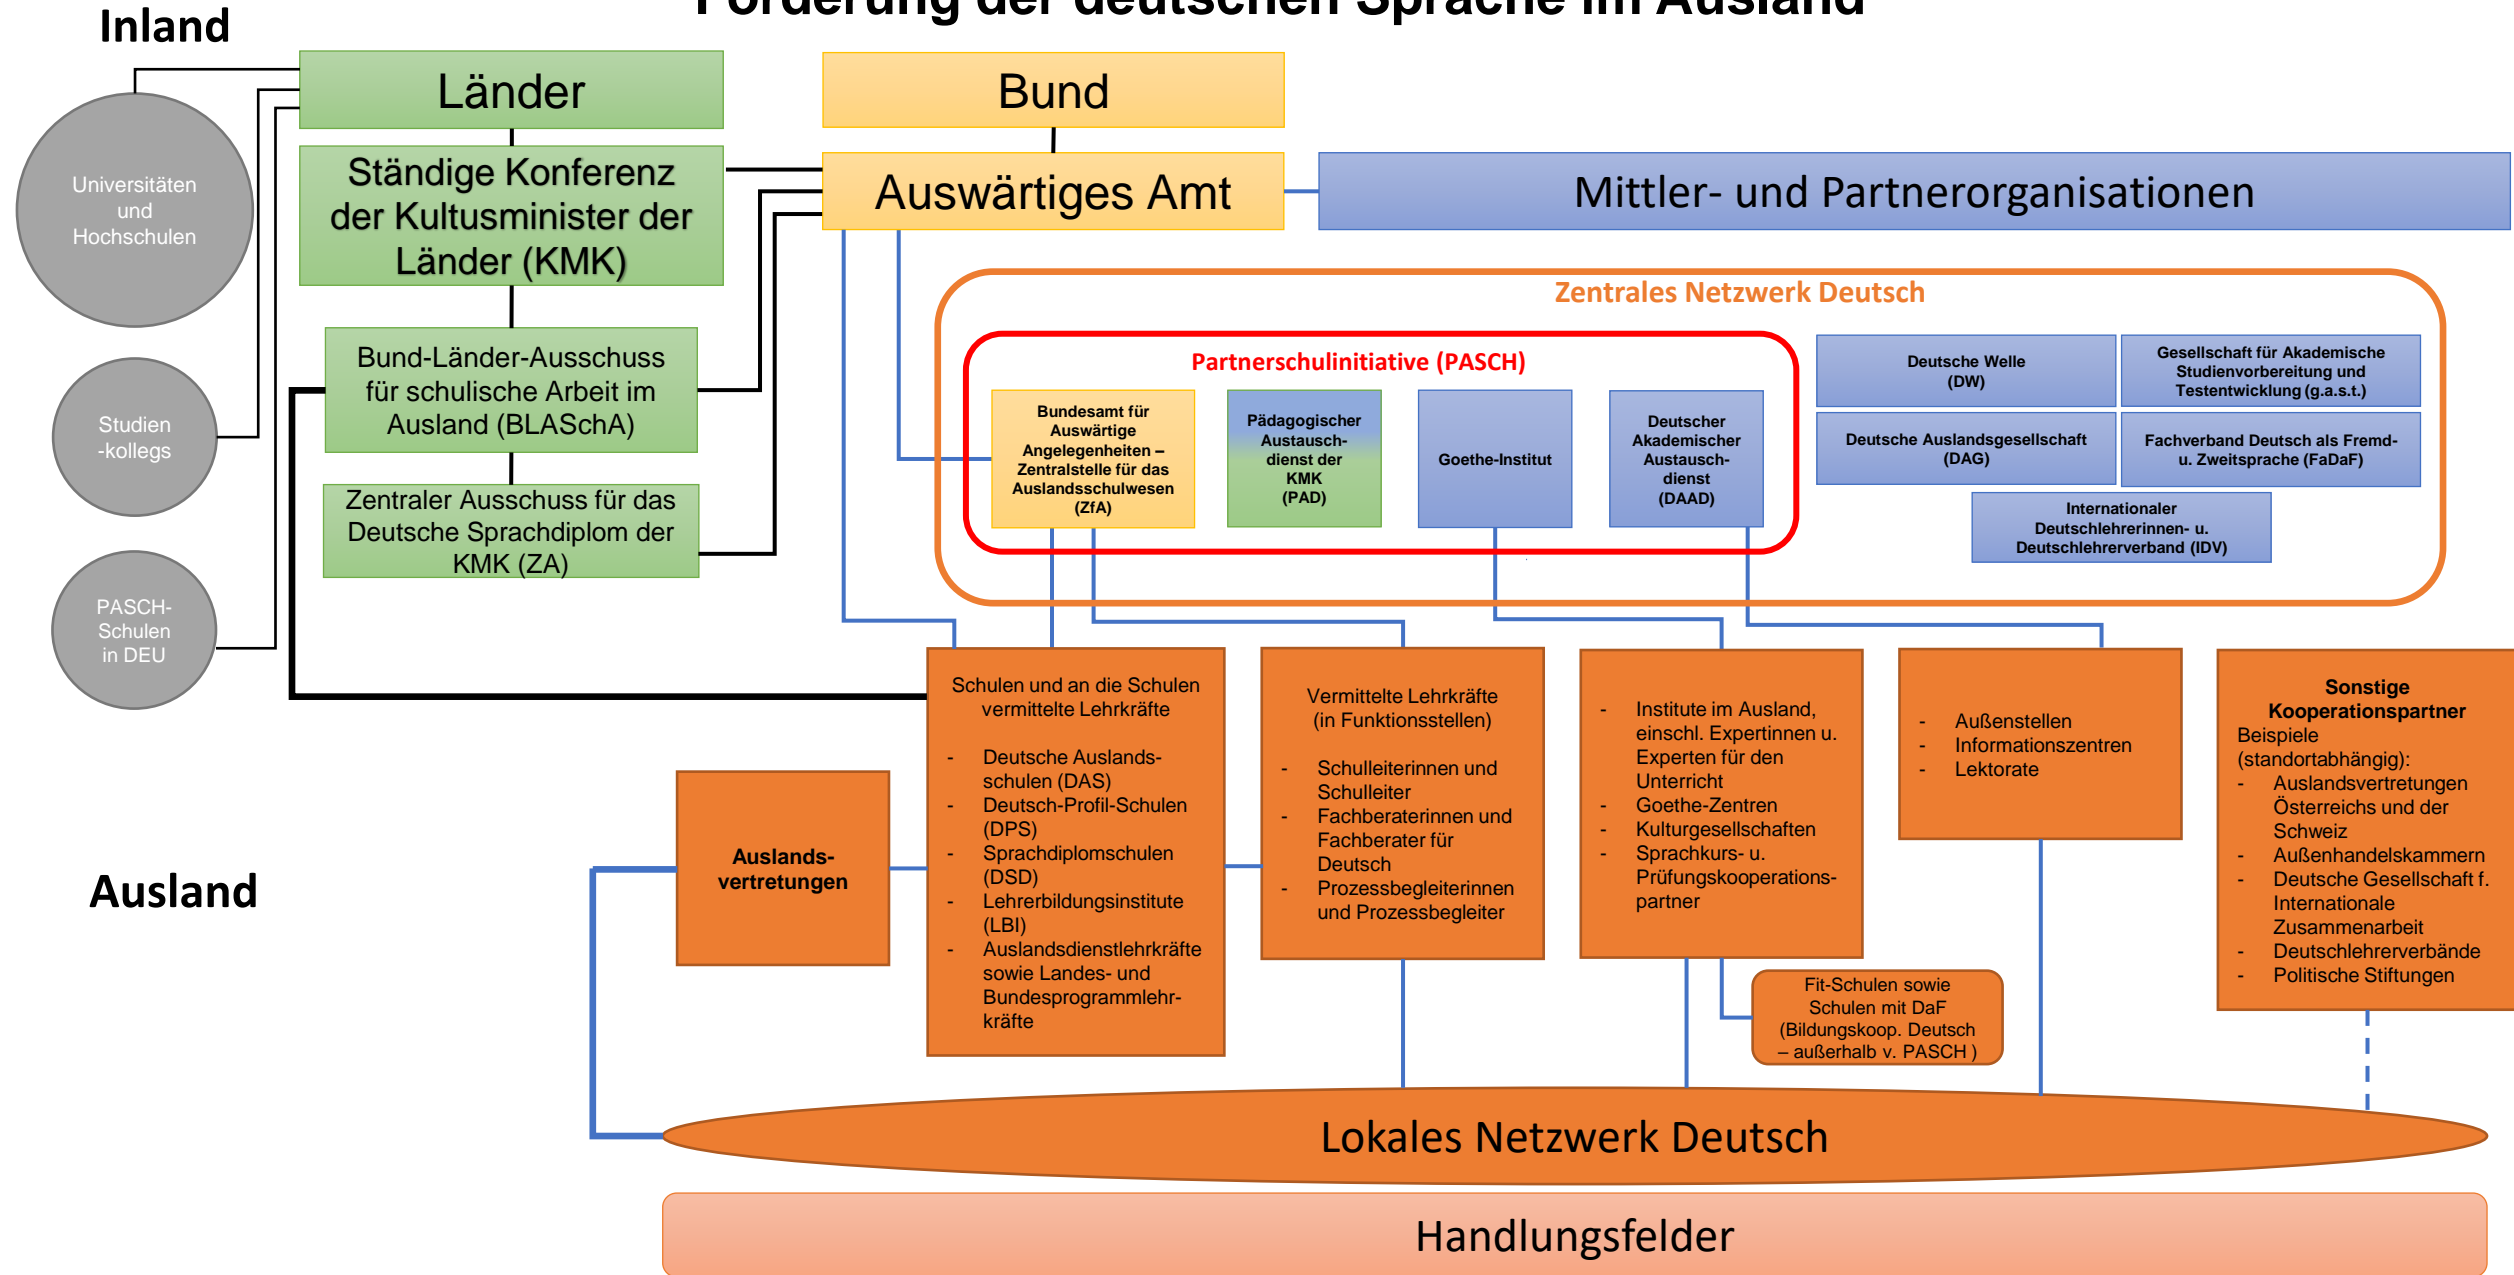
Inland

Förderung der deutschen Sprache im Ausland

Länder

Bund

Universitäten und Hochschulen

Ständige Konferenz der Kultusminister der Länder (KMK)

Auswärtiges Amt

Mittler- und Partnerorganisationen

Zentrales Netzwerk Deutsch

Partnerschulinitiative (PASCH)

Studien -kollegs

Bund-Länder-Ausschuss für schulische Arbeit im Ausland (BLASchA)

Bundesamt für Auswärtige Angelegenheiten – Zentralstelle für das Auslandsschulwesen (ZfA)

Pädagogischer Austausch-dienst der KMK (PAD)

Goethe-Institut

Deutscher Akademischer Austausch-dienst (DAAD)

Deutsche Welle (DW)

Gesellschaft für Akademische Studienvorbereitung und Testentwicklung (g.a.s.t.)

Deutsche Auslandsgesellschaft (DAG)

Fachverband Deutsch als Fremd- u. Zweitsprache (FaDaF)

Internationaler Deutschlehrerinnen- u. Deutschlehrerverband (IDV)

Zentraler Ausschuss für das Deutsche Sprachdiplom der KMK (ZA)

PASCH-Schulen in DEU

Schulen und an die Schulen vermittelte Lehrkräfte

- Deutsche Auslandsschulen (DAS)
- Deutsch-Profil-Schulen (DPS)
- Sprachdiplomschulen (DSD)
- Lehrerbildungsinstitute (LBI)
- Auslandsdienstlehrkräfte sowie Landes- und Bundesprogrammlehrkräfte

Vermittelte Lehrkräfte (in Funktionsstellen)

- Schulleiterinnen und Schulleiter
- Fachberaterinnen und Fachberater für Deutsch
- Prozessbegleiterinnen und Prozessbegleiter

- Institute im Ausland, einschl. Expertinnen u. Experten für den Unterricht
- Goethe-Zentren
- Kulturgesellschaften
- Sprachkurs- u. Prüfungskooperationspartner

- Außenstellen
- Informationszentren
- Lektorate

Sonstige Kooperationspartner
Beispiele (standortabhängig):
- Auslandsvertretungen Österreichs und der Schweiz
- Außenhandelskammern
- Deutsche Gesellschaft f. Internationale Zusammenarbeit
- Deutschlehrerverbände
- Politische Stiftungen

Ausland

Auslands-vertretungen

Fit-Schulen sowie Schulen mit DaF (Bildungskoop. Deutsch – außerhalb v. PASCH )

Lokales Netzwerk Deutsch

Handlungsfelder